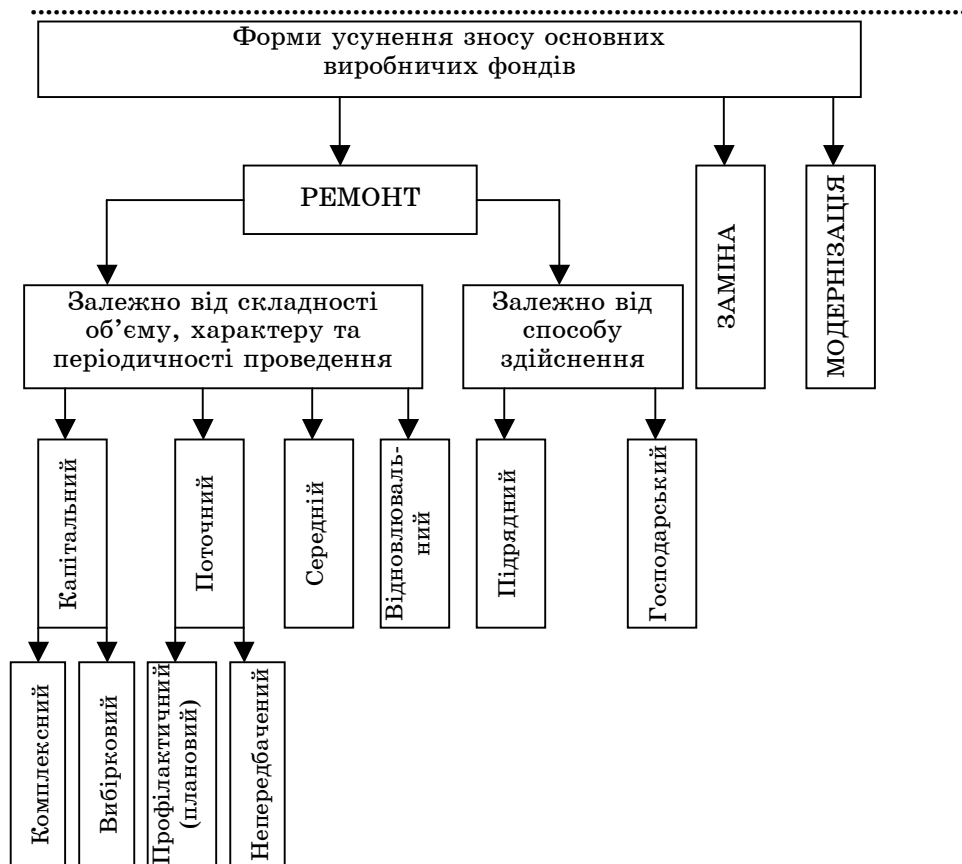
Форми усунення зносу основних виробничих фондів

РЕМОНТ

ЗАМІНА

МОДЕРНІЗАЦІЯ

Залежно від складності об'єму, характеру та періодичності проведення

Залежно від способу здійснення

Капітальний

Поточний

Середній

Відновлювальний

Підрядний

Господарський

Комплексний

Вибірковий

Профілактичний (плановий)

Непередбачений